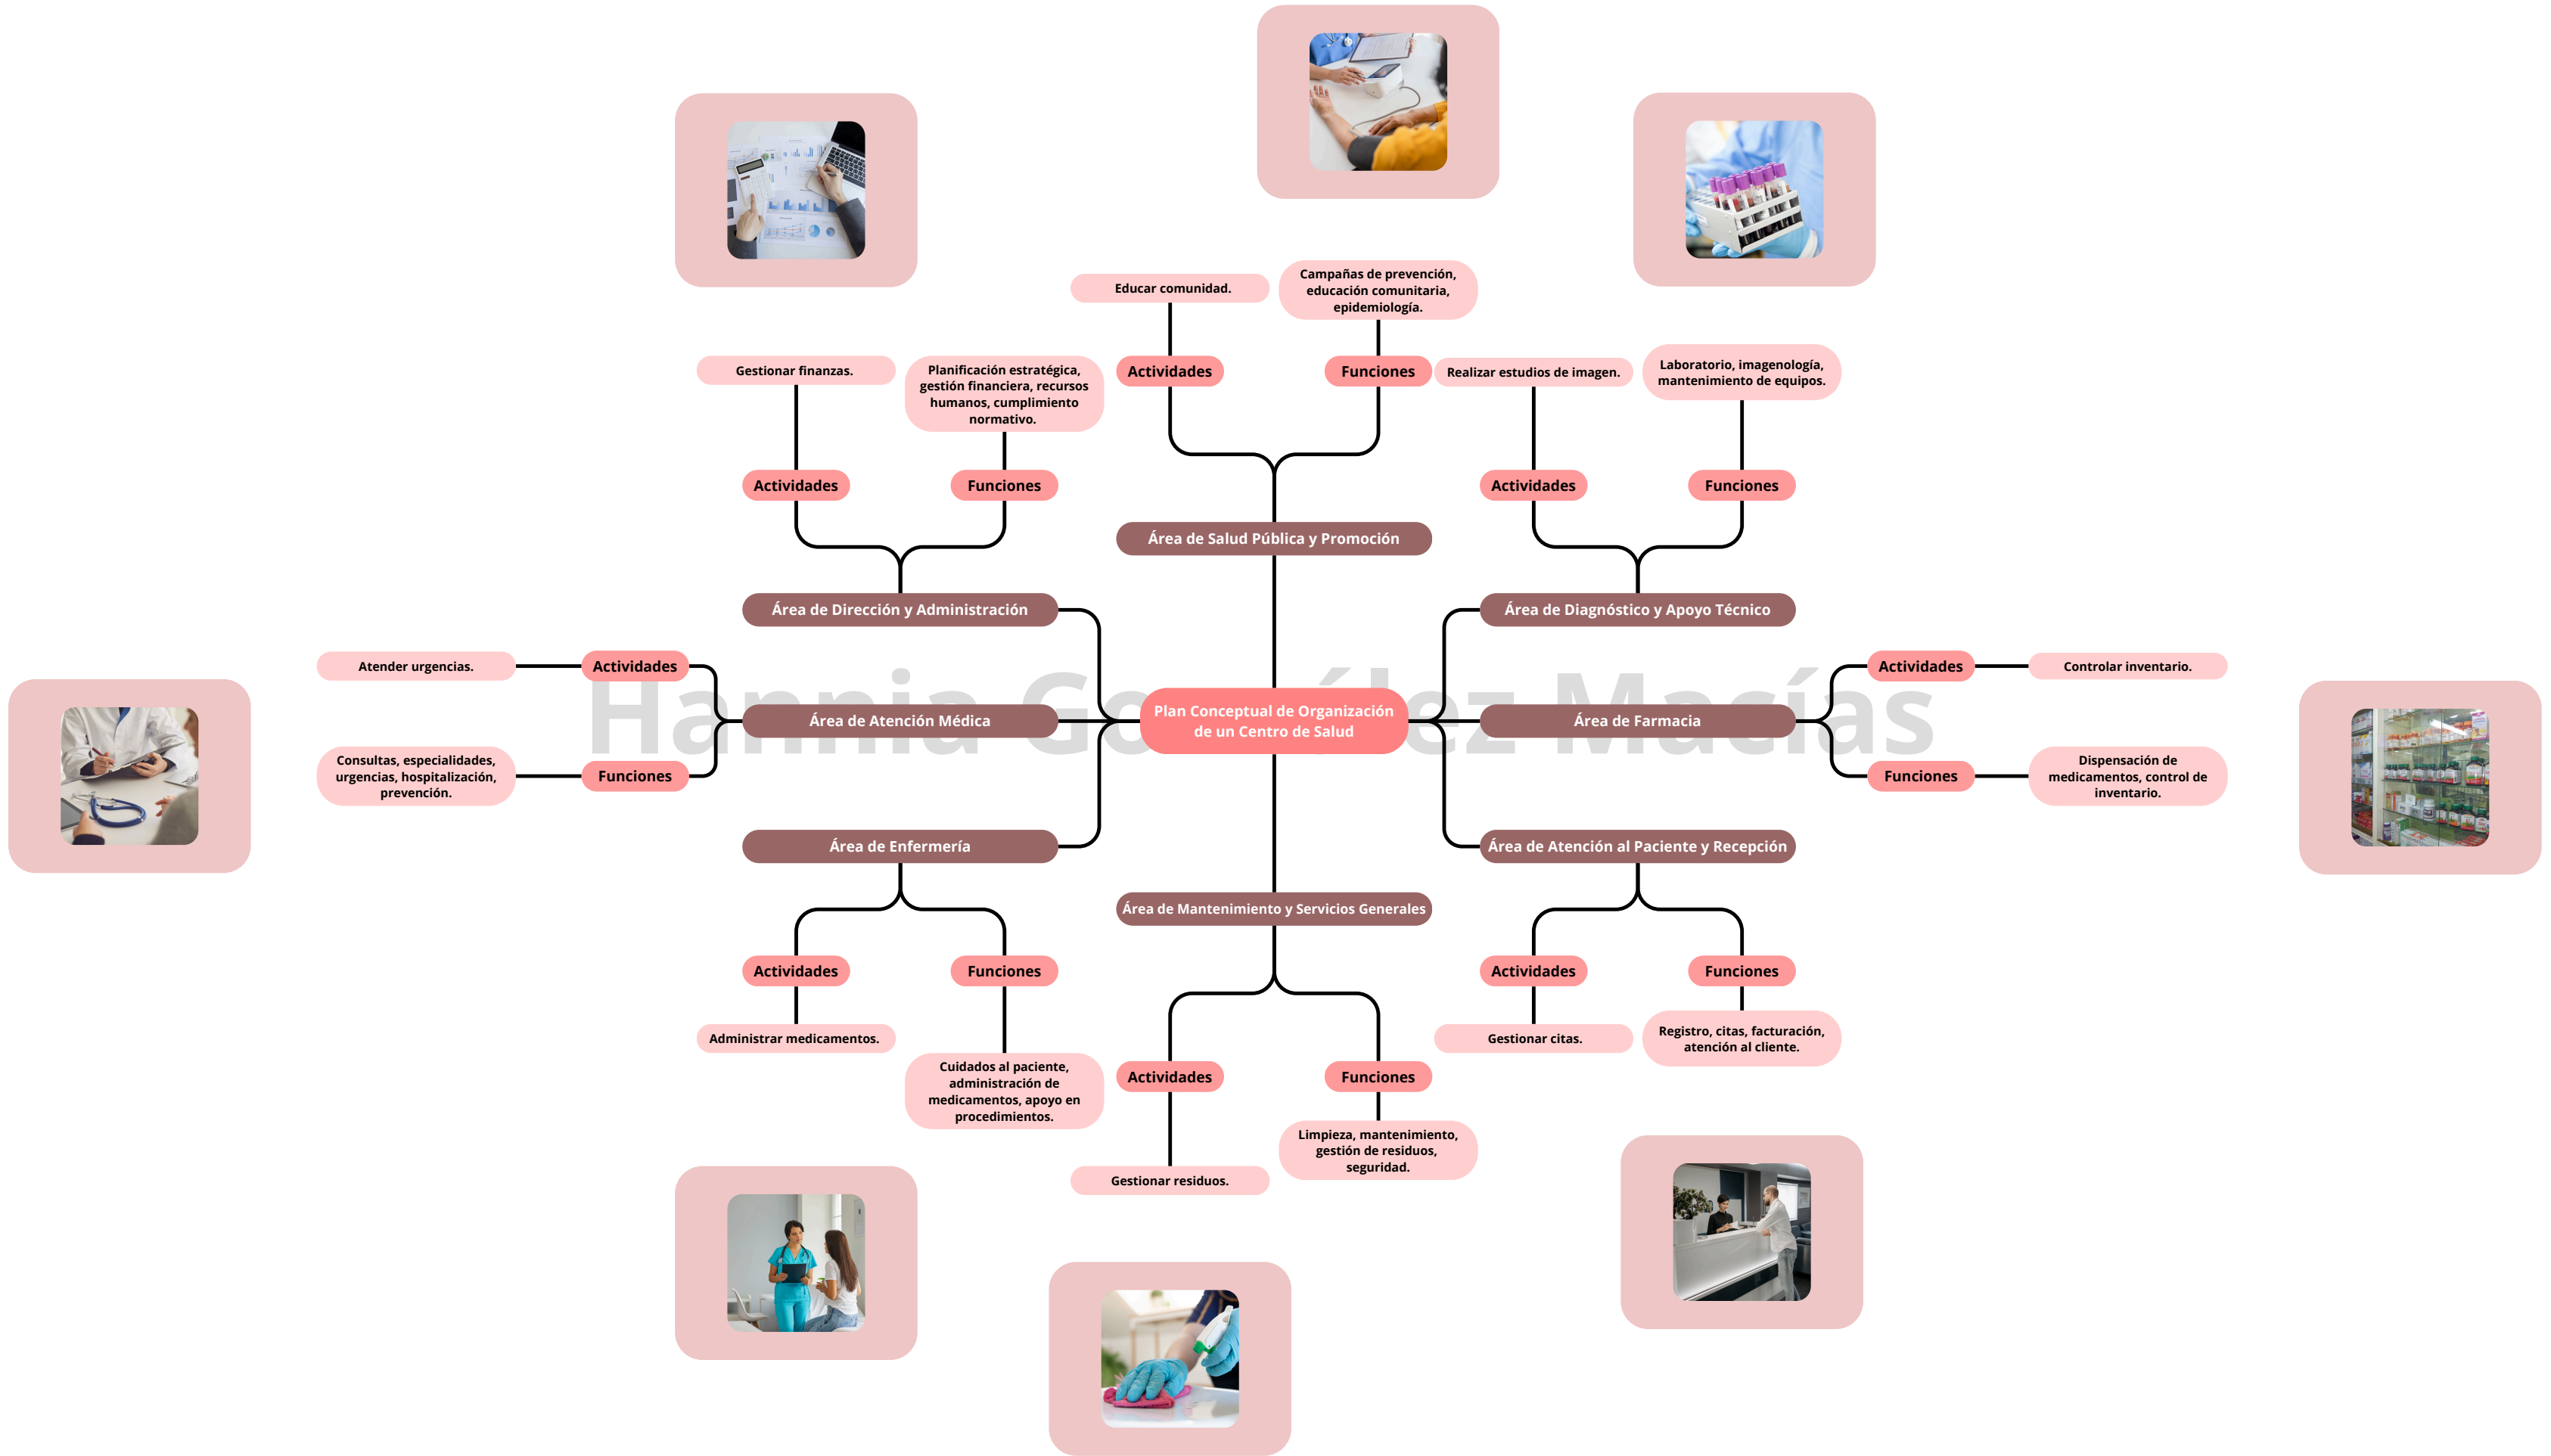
Hannia González Macías

Plan Conceptual de Organización de un Centro de Salud

Área de Salud Pública y Promoción
Actividades
Educar comunidad.
Funciones
Campañas de prevención, educación comunitaria, epidemiología.

Área de Dirección y Administración
Actividades
Gestionar finanzas.
Funciones
Planificación estratégica, gestión financiera, recursos humanos, cumplimiento normativo.

Área de Diagnóstico y Apoyo Técnico
Actividades
Realizar estudios de imagen.
Funciones
Laboratorio, imagenología, mantenimiento de equipos.

Área de Atención Médica
Actividades
Atender urgencias.
Funciones
Consultas, especialidades, urgencias, hospitalización, prevención.

Área de Farmacia
Actividades
Controlar inventario.
Funciones
Dispensación de medicamentos, control de inventario.

Área de Enfermería
Actividades
Administrar medicamentos.
Funciones
Cuidados al paciente, administración de medicamentos, apoyo en procedimientos.

Área de Mantenimiento y Servicios Generales
Actividades
Gestionar residuos.
Funciones
Limpieza, mantenimiento, gestión de residuos, seguridad.

Área de Atención al Paciente y Recepción
Actividades
Gestionar citas.
Funciones
Registro, citas, facturación, atención al cliente.